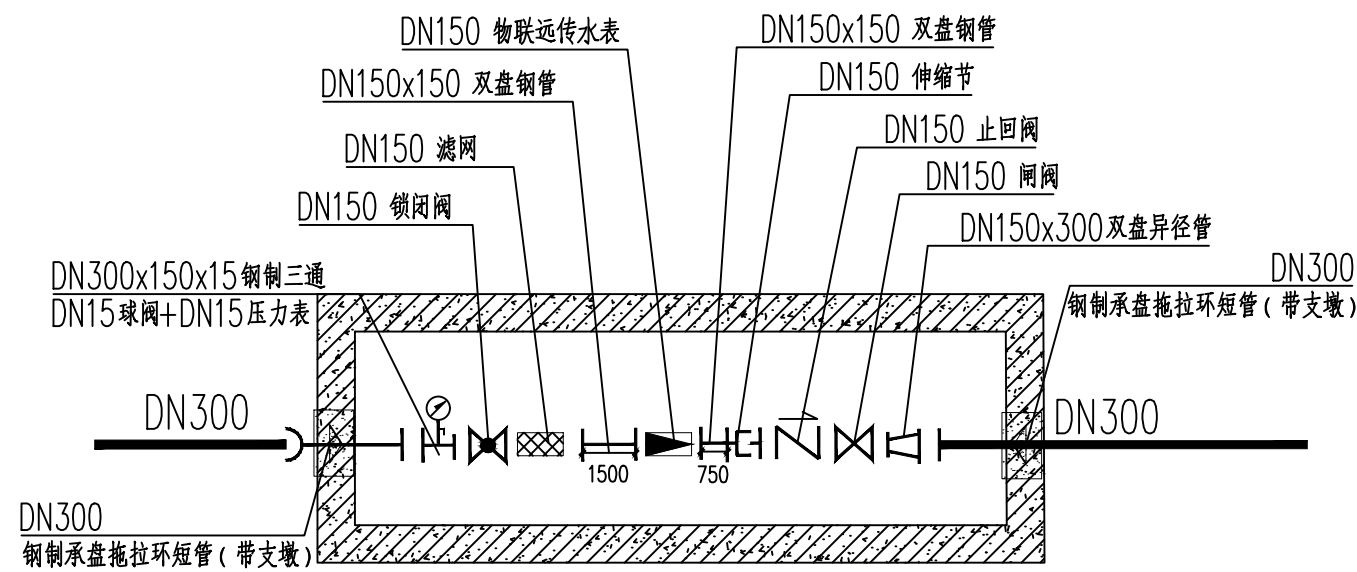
DN150 物联远传水表

DN150x150 双盘钢管

DN150x150 双盘钢管

DN150 伸缩节

DN150 滤网

DN150 止回阀

DN150 闸阀

DN150 锁闭阀

DN150x300双盘异径管

DN300x150x15钢制三通

DN15球阀+DN15压力表

DN300

钢制承盘拖拉环短管(带支墩)

DN300

DN300

1500

750

DN300

钢制承盘拖拉环短管(带支墩)